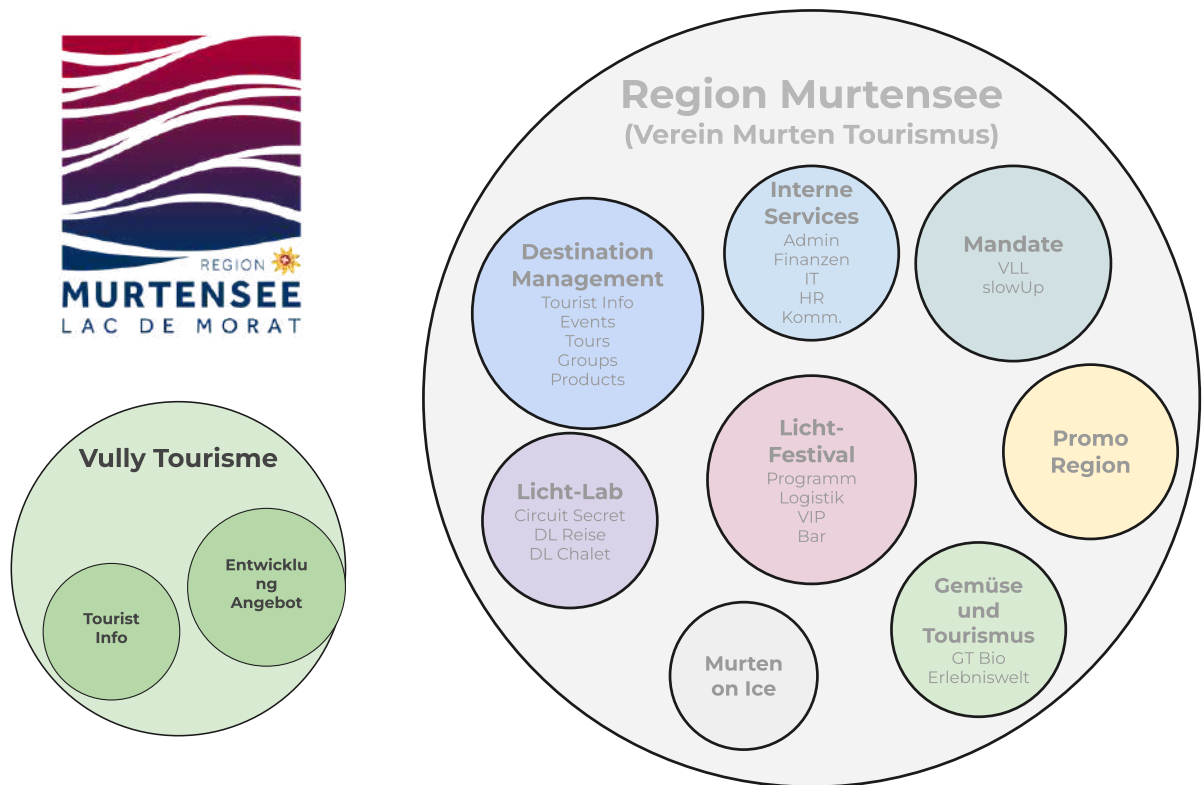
REGION
MURTENSEE
LAC DE MORAT

Vully Tourisme

Tourist Info

Entwicklung Angebot

Region Murtensee
(Verein Murten Tourismus)

Interne Services
Admin
Finanzen
IT
HR
Komm.

Mandate
VLL
slowUp

Destination Management
Tourist Info
Events
Tours
Groups
Products

Promo Region

Licht-Festival
Programm
Logistik
VIP
Bar

Licht-Lab
Circuit Secret
DL Reise
DL Chalet

Gemüse und Tourismus
GT Bio
Erlebniswelt

Murten on Ice